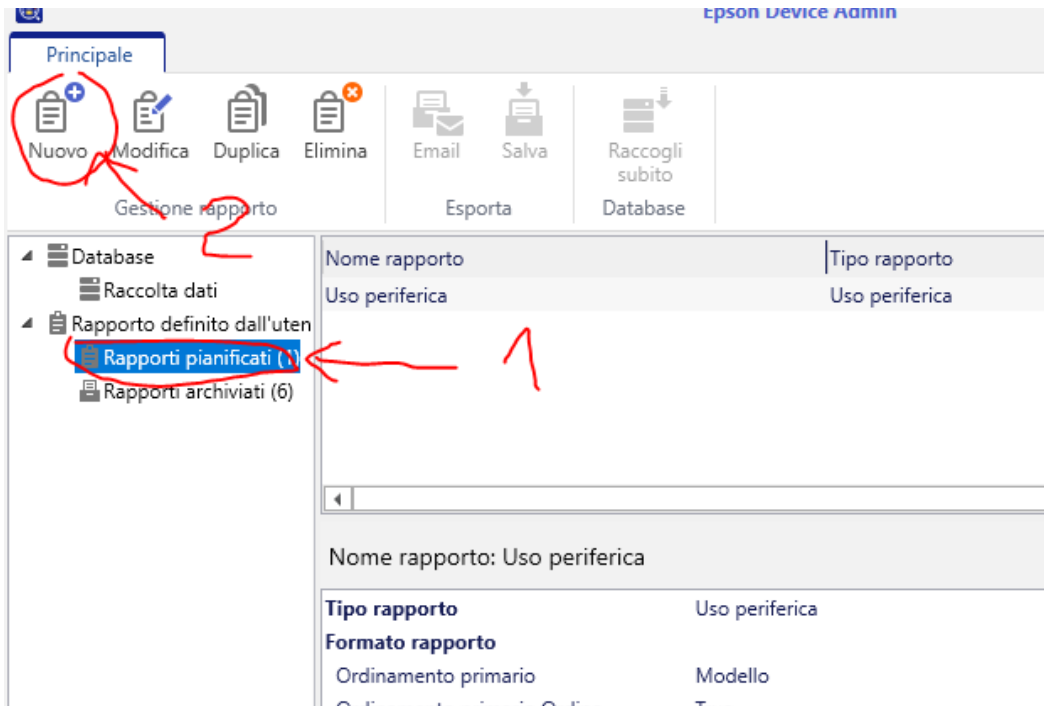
Epson Device Admin

Principale

Nuovo
Modifica
Duplica
Elimina
Gestione rapporto

Email
Salva
Esporta

Raccogli subito
Database

2

Database
Raccolta dati
Rapporto definito dall'uten
Rapporti pianificati (1)
Rapporti archiviati (6)

| Nome rapporto | Tipo rapporto |
|---|---|
| Uso periferica | Uso periferica |

1

Nome rapporto: Uso periferica

| Tipo rapporto | Uso periferica |
|---|---|
| Formato rapporto | |
| Ordinamento primario | Modello |
| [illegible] | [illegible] |